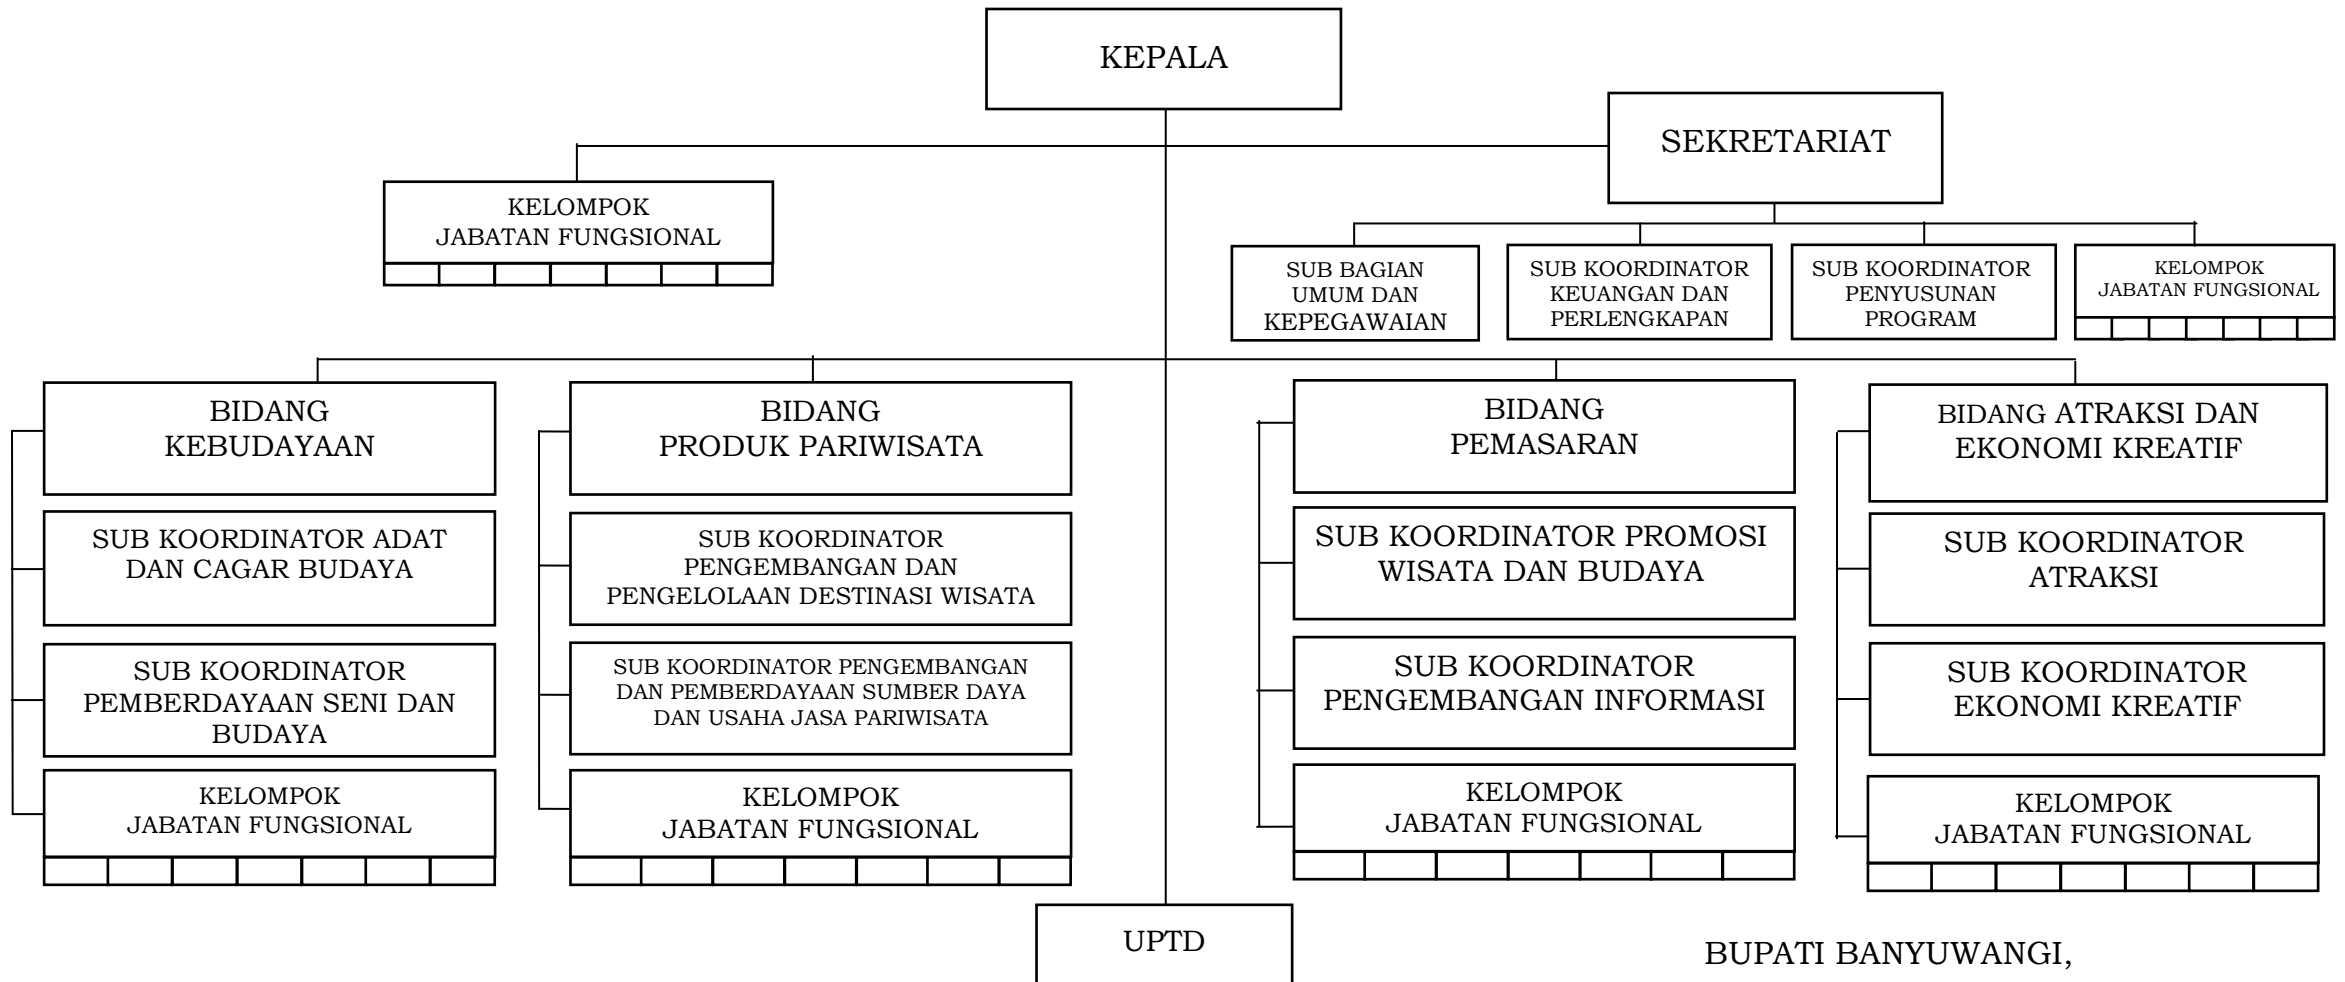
KEPALA

SEKRETARIAT

KELOMPOK JABATAN FUNGSIONAL

SUB BAGIAN UMUM DAN KEPEGAWAIAN

SUB KOORDINATOR KEUANGAN DAN PERLENGKAPAN

SUB KOORDINATOR PENYUSUNAN PROGRAM

KELOMPOK JABATAN FUNGSIONAL

BIDANG KEBUDAYAAN

SUB KOORDINATOR ADAT DAN CAGAR BUDAYA

SUB KOORDINATOR PEMBERDAYAAN SENI DAN BUDAYA

KELOMPOK JABATAN FUNGSIONAL

BIDANG PRODUK PARIWISATA

SUB KOORDINATOR PENGEMBANGAN DAN PENGELOLAAN DESTINASI WISATA

SUB KOORDINATOR PENGEMBANGAN DAN PEMBERDAYAAN SUMBER DAYA DAN USAHA JASA PARIWISATA

KELOMPOK JABATAN FUNGSIONAL

BIDANG PEMASARAN

SUB KOORDINATOR PROMOSI WISATA DAN BUDAYA

SUB KOORDINATOR PENGEMBANGAN INFORMASI

KELOMPOK JABATAN FUNGSIONAL

BIDANG ATRAKSI DAN EKONOMI KREATIF

SUB KOORDINATOR ATRAKSI

SUB KOORDINATOR EKONOMI KREATIF

KELOMPOK JABATAN FUNGSIONAL

UPTD

BUPATI BANYUWANGI,